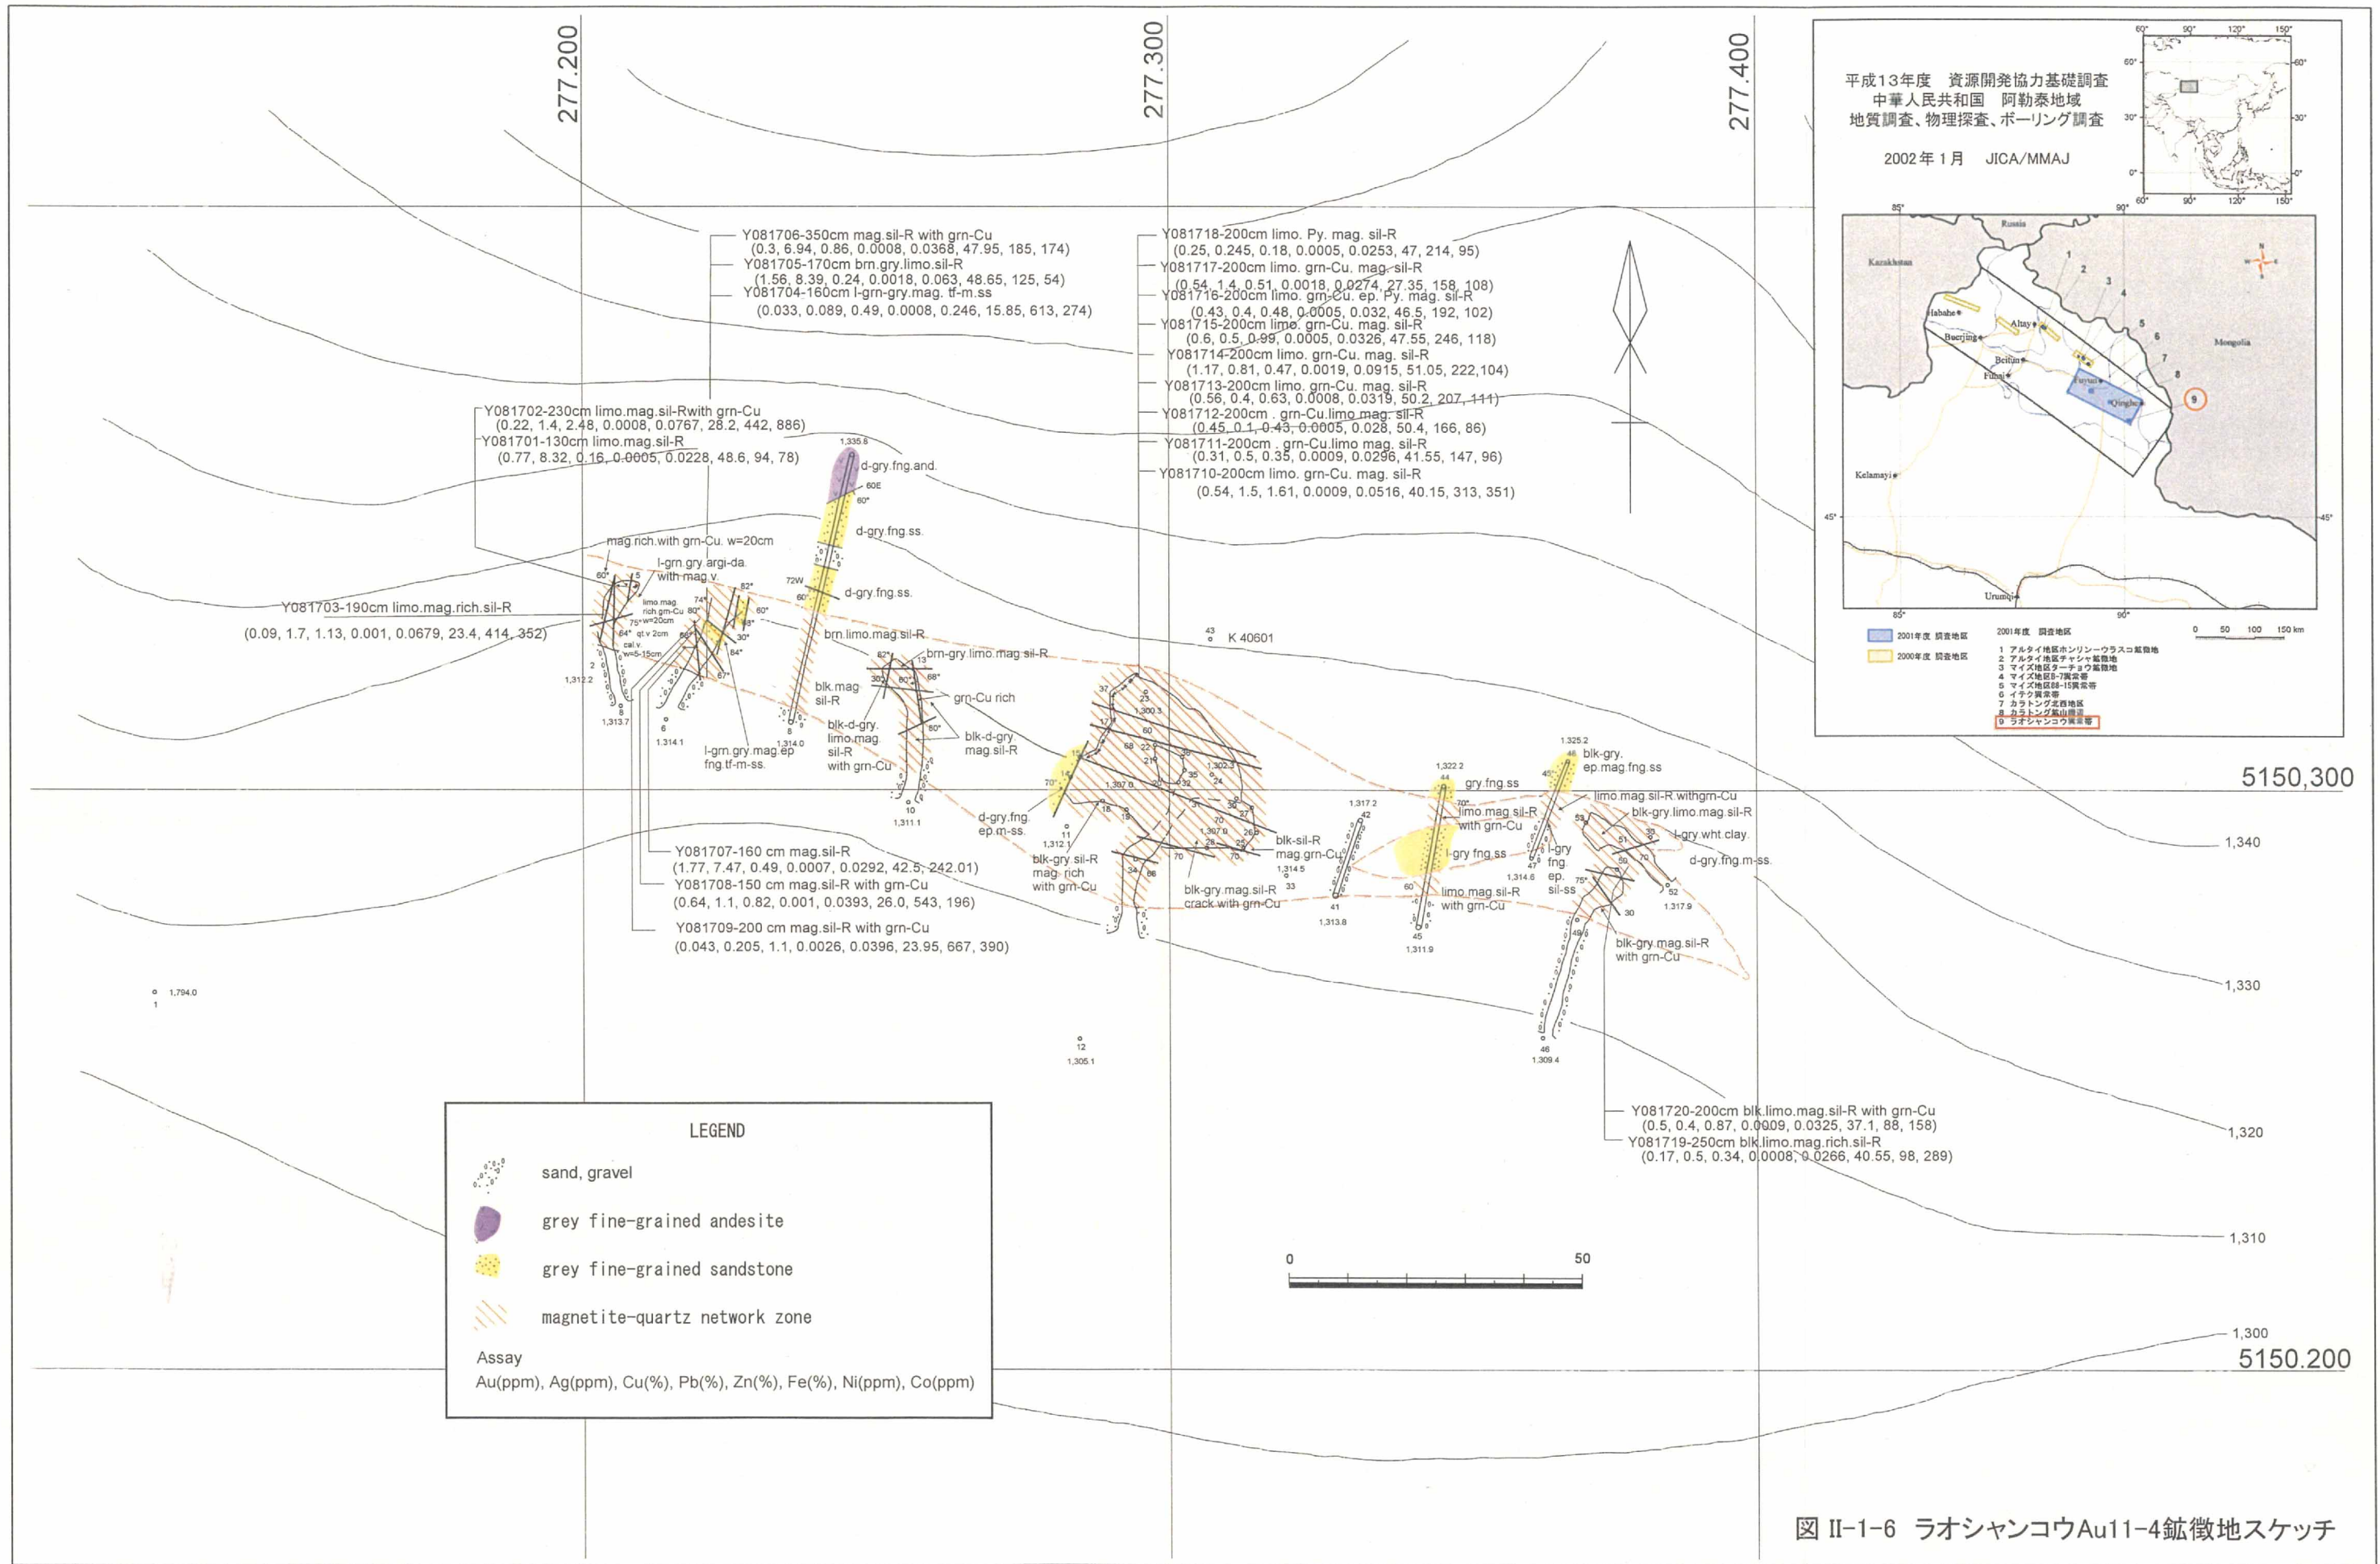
277.200
277.300
277.400

平成13年度 資源開発協力基礎調査
中華人民共和国 阿勒泰地域
地質調査、物理探査、ボーリング調査

2002年1月 JICA/MMAJ

Russia
Kazakhstan
Mongolia
Habahe
Altay
Buerjing
Beitun
Fuhai
Fuyun
Qinghe
Kelamayi
Urumqi

2001年度 調査地区
2000年度 調査地区

2001年度 調査地区
1 アルタイ地区ホンリンーウラスコ鉱徴地
2 アルタイ地区チャシャ鉱徴地
3 マイズ地区ターチョウ鉱徴地
4 マイズ地区8-7異常帯
5 マイズ地区88-15異常帯
6 イチク異常帯
7 カラトング北西地区
8 カラトング鉱山周辺
9 ラオシャンコウ異常帯

0 50 100 150 km

Y081706-350cm mag.sil-R with grn-Cu
(0.3, 6.94, 0.86, 0.0008, 0.0368, 47.95, 185, 174)
Y081705-170cm brn.gry.limo.sil-R
(1.56, 8.39, 0.24, 0.0018, 0.063, 48.65, 125, 54)
Y081704-160cm l-grn-gry.mag. tf-m.ss
(0.033, 0.089, 0.49, 0.0008, 0.246, 15.85, 613, 274)

Y081718-200cm limo. Py. mag. sil-R
(0.25, 0.245, 0.18, 0.0005, 0.0253, 47, 214, 95)
Y081717-200cm limo. grn-Cu. mag. sil-R
(0.54, 1.4, 0.51, 0.0018, 0.0274, 27.35, 158, 108)
Y081716-200cm limo. grn-Cu. ep. Py. mag. sil-R
(0.43, 0.4, 0.48, 0.0005, 0.032, 46.5, 192, 102)
Y081715-200cm limo. grn-Cu. mag. sil-R
(0.6, 0.5, 0.99, 0.0005, 0.0326, 47.55, 246, 118)
Y081714-200cm limo. grn-Cu. mag. sil-R
(1.17, 0.81, 0.47, 0.0019, 0.0915, 51.05, 222,104)
Y081713-200cm limo. grn-Cu. mag. sil-R
(0.56, 0.4, 0.63, 0.0008, 0.0319, 50.2, 207, 111)
Y081712-200cm . grn-Cu.limo mag. sil-R
(0.45, 0.1, 0.43, 0.0005, 0.028, 50.4, 166, 86)
Y081711-200cm . grn-Cu.limo mag. sil-R
(0.31, 0.5, 0.35, 0.0009, 0.0296, 41.55, 147, 96)
Y081710-200cm limo. grn-Cu. mag. sil-R
(0.54, 1.5, 1.61, 0.0009, 0.0516, 40.15, 313, 351)

Y081702-230cm limo.mag.sil-Rwith grn-Cu
(0.22, 1.4, 2.48, 0.0008, 0.0767, 28.2, 442, 886)
Y081701-130cm limo.mag.sil-R
(0.77, 8.32, 0.16, 0.0005, 0.0228, 48.6, 94, 78)

1,335.6
d-gry.fng.and.
60E
60°
d-gry.fng.ss.
72W
60°
d-gry.fng.ss.
mag.rich.with grn-Cu. w=20cm
l-grn.gry argi-da.
with mag.v.
Y081703-190cm limo.mag.rich.sil-R
(0.09, 1.7, 1.13, 0.001, 0.0679, 23.4, 414, 352)
limo.mag rich.grn-Cu w=20cm
qt.v 2cm
cal.v. w=5-15cm
brn.limo.mag.sil-R
brn-gry.limo.mag.sil-R
43 K 40601
blk.mag sil-R
grn-Cu rich
blk-d-gry. limo.mag sil-R with grn-Cu
blk-d-gry mag.sil-R
l-grn.gry.mag.ep fng.tf-m-ss.
1,312.2
1,313.7
1,314.1
1,314.0
1,311.1
1,300.3
1,302.3
1,307.6
1,307.0
d-gry.fng. ep.m-ss.
1,312.1
blk-gry.sil-R mag. rich with grn-Cu
blk-gry.mag.sil-R crack with grn-Cu
blk-sil-R mag.grn-Cu
1,314.5
1,317.2
1,313.8
1,322.2
gry.fng.ss
limo.mag.sil-R with grn-Cu
l-gry.fng.ss
limo.mag.sil-R with grn-Cu
1,311.9
1,325.2
blk-gry. ep.mag.fng.ss
limo.mag.sil-R withgrn-Cu
blk-gry.limo.mag.sil-R
l-gry.wht.clay.
l-gry fng ep. sil-ss
d-gry.fng.m-ss.
1,314.6
1,317.9
blk-gry.mag.sil-R with grn-Cu
1,309.4
1,305.1
1,794.0

Y081707-160 cm mag.sil-R
(1.77, 7.47, 0.49, 0.0007, 0.0292, 42.5, 242.01)
Y081708-150 cm mag.sil-R with grn-Cu
(0.64, 1.1, 0.82, 0.001, 0.0393, 26.0, 543, 196)
Y081709-200 cm mag.sil-R with grn-Cu
(0.043, 0.205, 1.1, 0.0026, 0.0396, 23.95, 667, 390)

Y081720-200cm blk.limo.mag.sil-R with grn-Cu
(0.5, 0.4, 0.87, 0.0009, 0.0325, 37.1, 88, 158)
Y081719-250cm blk.limo.mag.rich.sil-R
(0.17, 0.5, 0.34, 0.0008, 0.0266, 40.55, 98, 289)

5150,300
1,340
1,330
1,320
1,310
1,300
5150.200

LEGEND
sand, gravel
grey fine-grained andesite
grey fine-grained sandstone
magnetite-quartz network zone
Assay
Au(ppm), Ag(ppm), Cu(%), Pb(%), Zn(%), Fe(%), Ni(ppm), Co(ppm)

0 50

図 II-1-6 ラオシャンコウAu11-4鉱徴地スケッチ